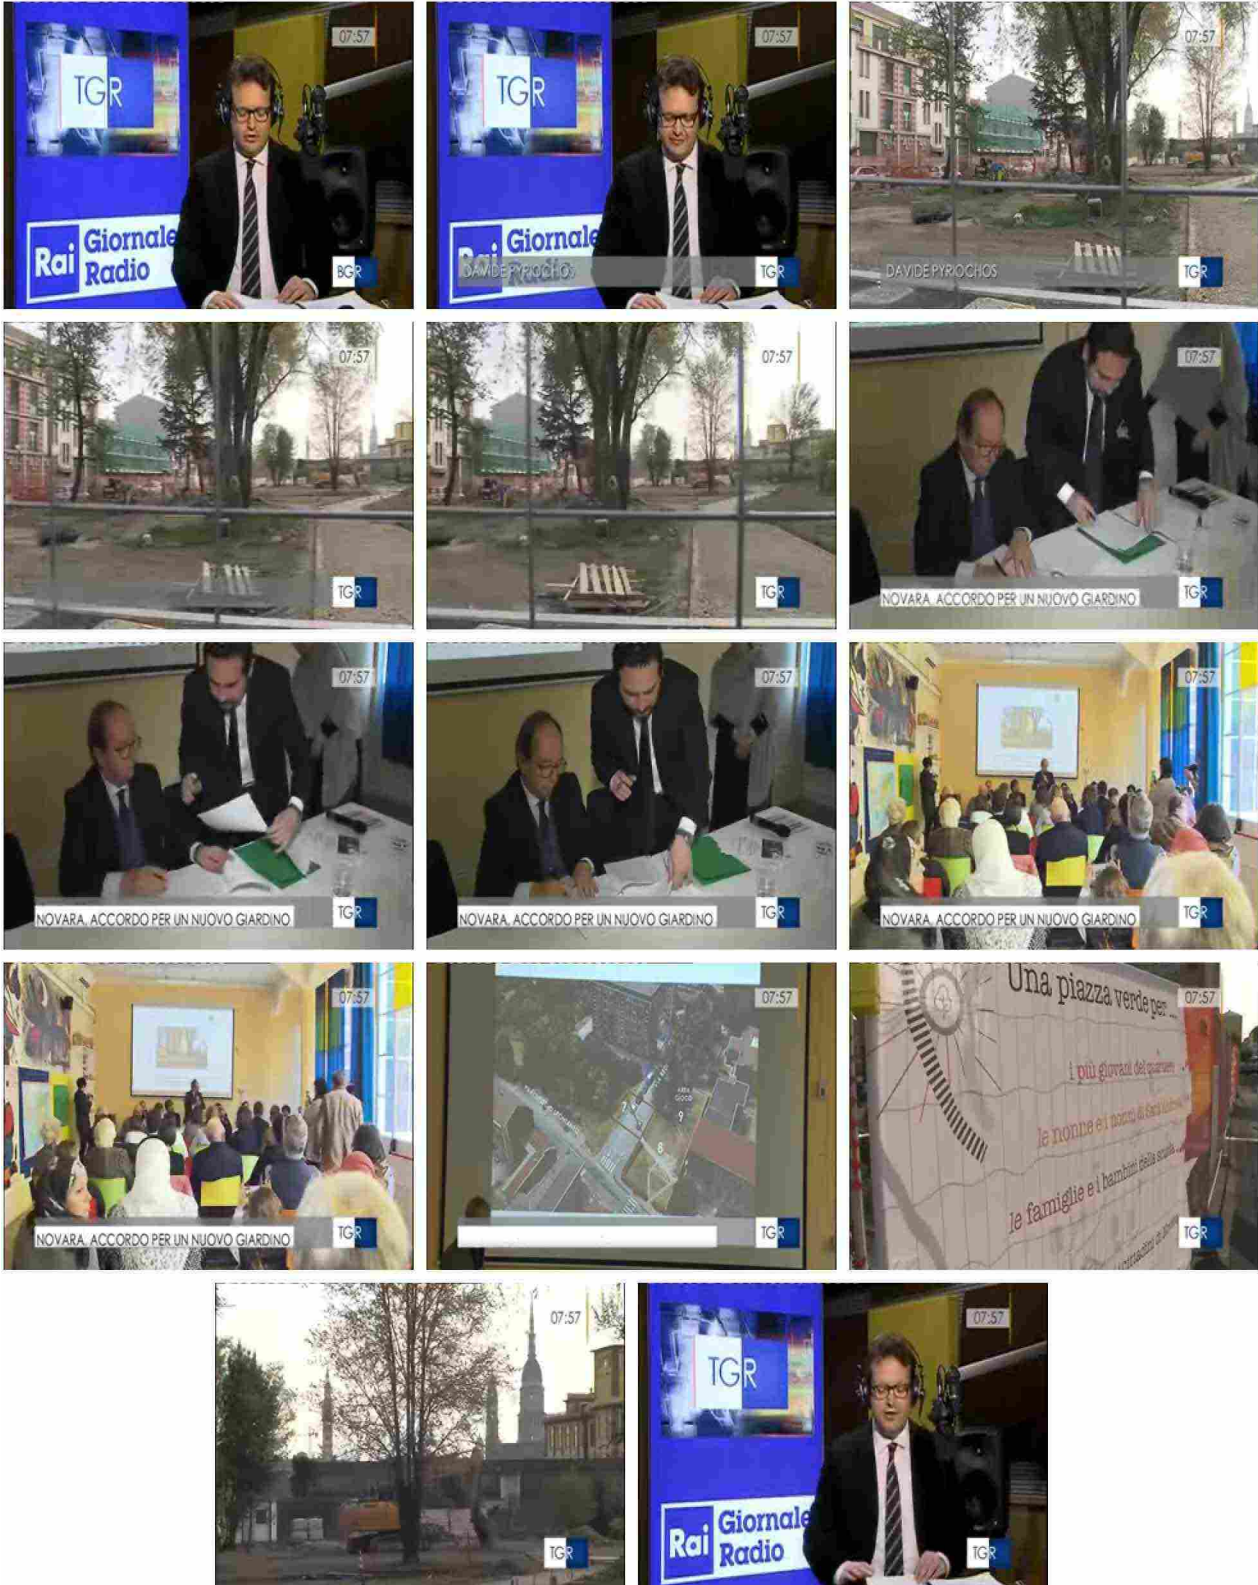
TGR
07:57
Rai Giornale Radio
BGR

TGR
07:57
Rai Giornale
DAVIDE PYRIOCHOS
TGR

07:57
DAVIDE PYROCHOS
TGR

07:57
TGR

07:57
TGR

07:57
NOVARA, ACCORDO PER UN NUOVO GIARDINO
TGR

07:57
NOVARA, ACCORDO PER UN NUOVO GIARDINO
TGR

07:57
NOVARA, ACCORDO PER UN NUOVO GIARDINO
TGR

07:57
NOVARA, ACCORDO PER UN NUOVO GIARDINO
TGR

07:57
NOVARA, ACCORDO PER UN NUOVO GIARDINO
TGR

07:57
TGR

Una piazza verde per...
i più giovani del quartiere
le nonne e i nonni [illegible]
le famiglie e i bambini della scuola
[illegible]
07:57
TGR

07:57
TGR

TGR
07:57
Rai Giornale Radio
TGR